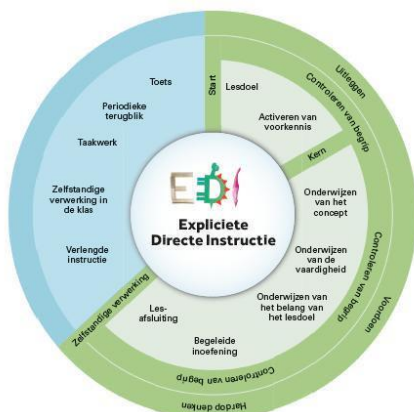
Toets

Periodieke terugblik

Taakwerk

Zelfstandige verwerking in de klas

Verlengde instructie

Start

Lesdoel

Activeren van voorkennis

Uitleggen

Controleren van begrip

Kern

Onderwijzen van het concept

Onderwijzen van de vaardigheid

Onderwijzen van het belang van het lesdoel

Controleren van begrip

Voordoen

EDI

Expliciete Directe Instructie

Zelfstandige verwerking

Les-afsluiting

Begeleide inoefening

Controleren van begrip

Hardop denken